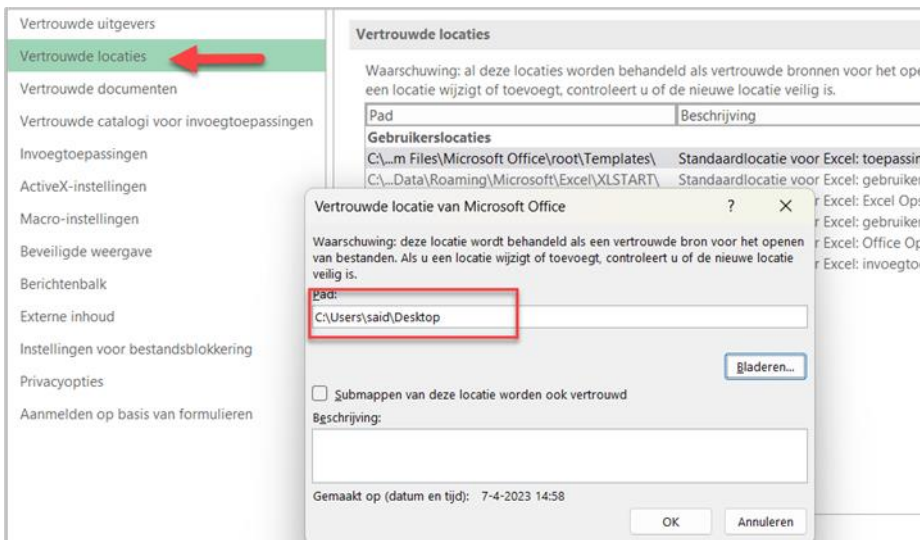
Vertrouwde uitgevers
Vertrouwde locaties
Vertrouwde documenten
Vertrouwde catalogi voor invoegtoepassingen
Invoegtoepassingen
ActiveX-instellingen
Macro-instellingen
Beveiligde weergave
Berichtenbalk
Externe inhoud
Instellingen voor bestandsblokkering
Privacyopties
Aanmelden op basis van formulieren

Vertrouwde locaties

Waarschuwing: al deze locaties worden behandeld als vertrouwde bronnen voor het ope
een locatie wijzigt of toevoegt, controleert u of de nieuwe locatie veilig is.

| Pad | Beschrijving |
|---|---|
| Gebruikerslocaties | |
| C:\...m Files\Microsoft Office\root\Templates\ | Standaardlocatie voor Excel: toepassin |
| C:\...Data\Roaming\Microsoft\Excel\XLSTART\ | Standaardlocatie voor Excel: gebruiker |
| | r Excel: Excel Op |
| | r Excel: gebruiker |
| | r Excel: Office Op |
| | r Excel: invoegto |

Vertrouwde locatie van Microsoft Office ? ×

Waarschuwing: deze locatie wordt behandeld als een vertrouwde bron voor het openen van bestanden. Als u een locatie wijzigt of toevoegt, controleert u of de nieuwe locatie veilig is.

Pad:
C:\Users\said\Desktop

Bladeren...

Submappen van deze locatie worden ook vertrouwd

Beschrijving:

Gemaakt op (datum en tijd): 7-4-2023 14:58

OK Annuleren